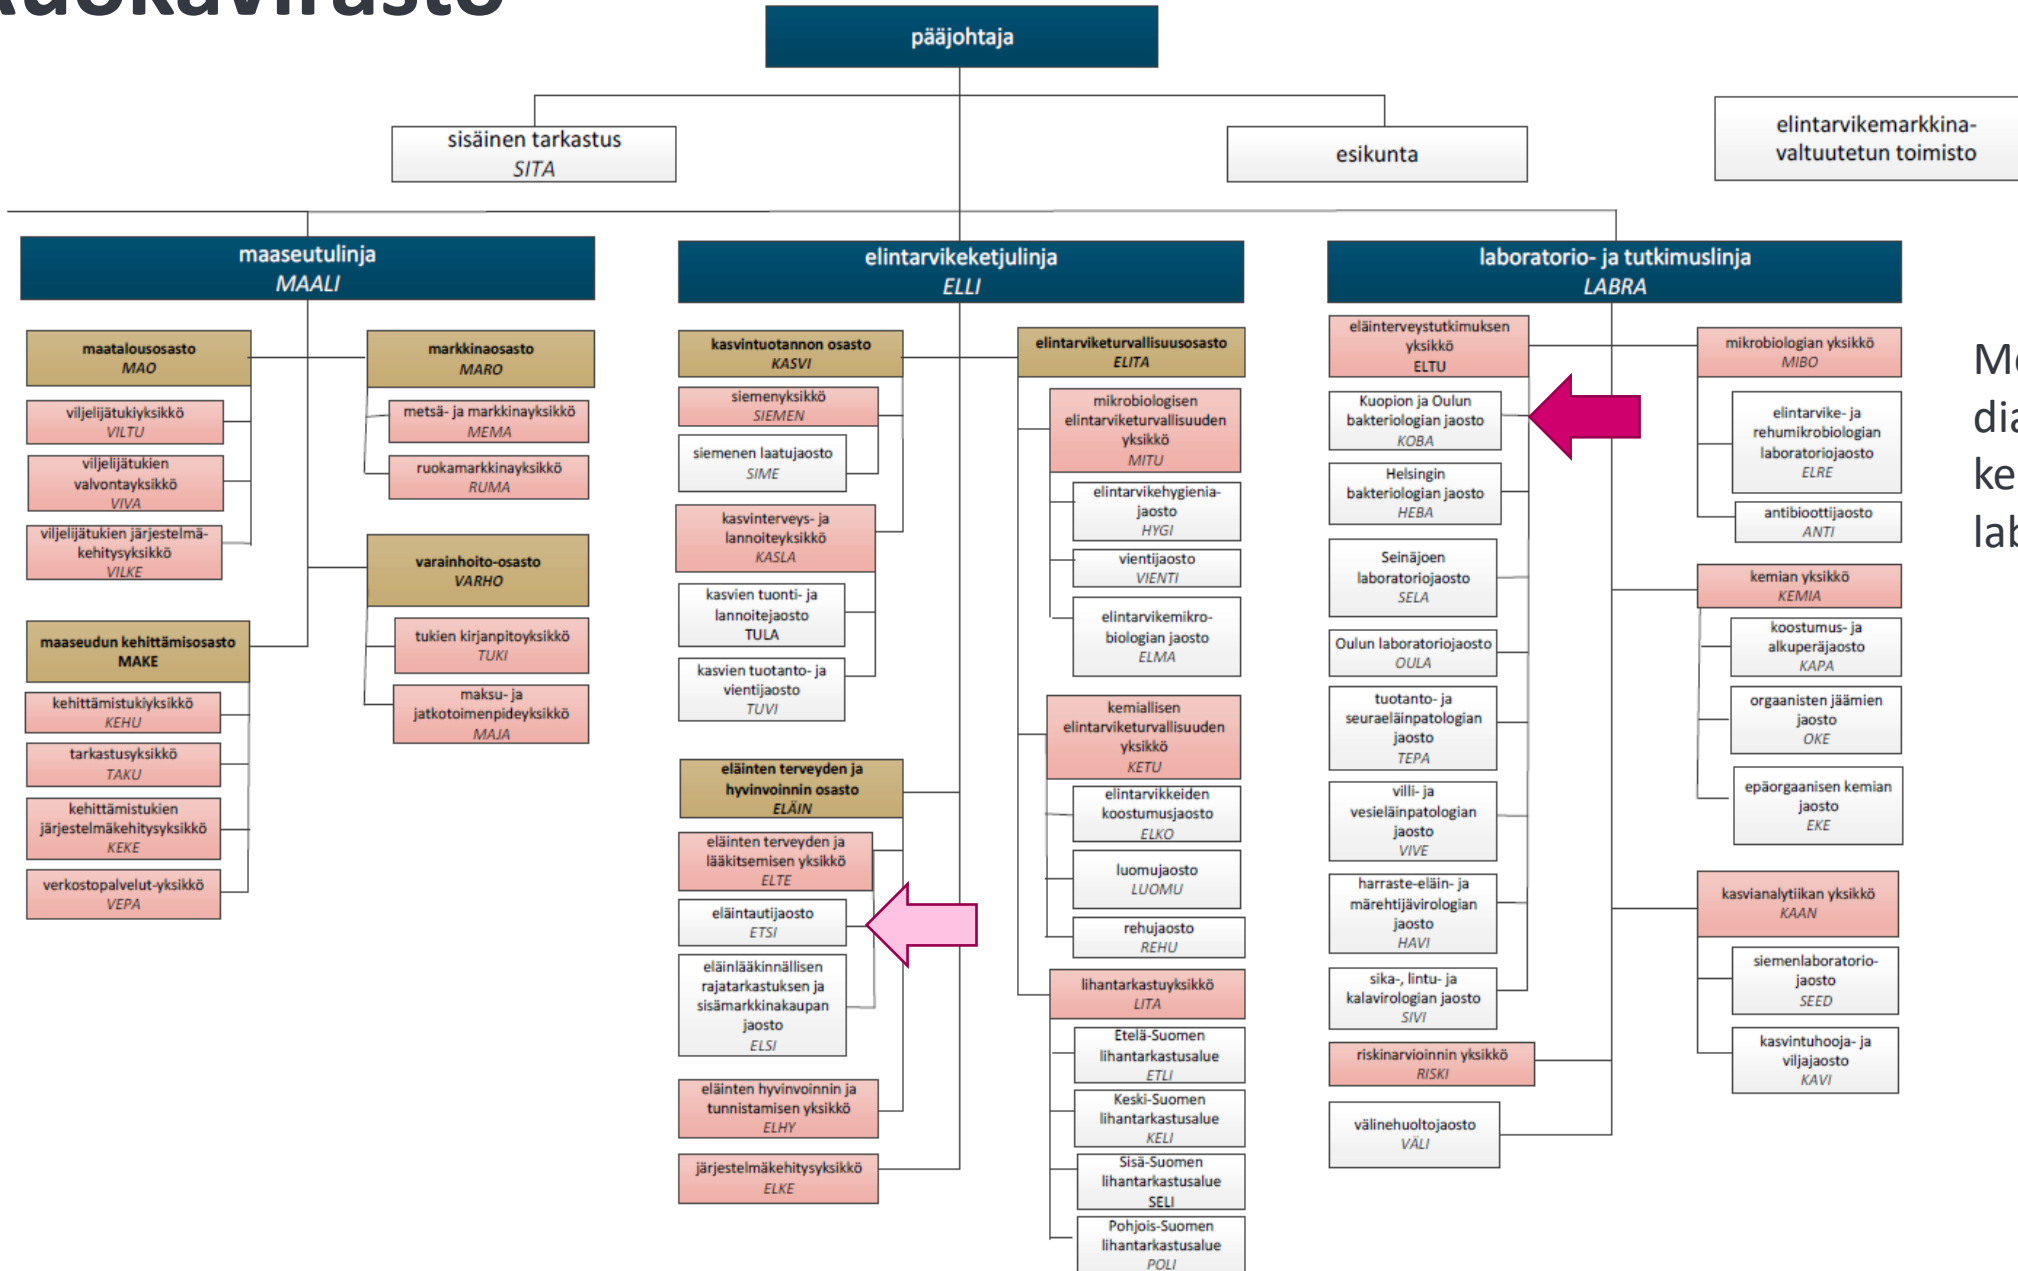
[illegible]

pääjohtaja

sisäinen tarkastus
SITA

esikunta

elintarvikemarkkinavaltuutetun toimisto

maaseutulinja
MAALI

maatalousosasto
MAO

viljelijätukiyksikkö
VILTU

viljelijätukien valvontayksikkö
VIVA

viljelijätukien järjestelmäkehitysyksikkö
VILKE

markkinaosasto
MARO

metsä- ja markkinayksikkö
MEMA

ruokamarkkinayksikkö
RUMA

varainhoito-osasto
VARHO

tukien kirjanpitoyksikkö
TUKI

maksu- ja jatkotoimenpideyksikkö
MAJA

maaseudun kehittämisosasto
MAKE

kehittämistukiyksikkö
KEHU

tarkastusyksikkö
TAKU

kehittämistukien järjestelmäkehitysyksikkö
KEKE

verkostopalvelut-yksikkö
VEPA

elintarvikeketjulinja
ELLI

kasvintuotannon osasto
KASVI

siemenyksikkö
SIEMEN

siemenen laatujaosto
SIME

kasvinterveys- ja lannoiteyksikkö
KASLA

kasvien tuonti- ja lannoitejaosto
TULA

kasvien tuotanto- ja vientijaosto
TUVI

eläinten terveyden ja hyvinvoinnin osasto
ELÄIN

eläinten terveyden ja lääkitsemisen yksikkö
ELTE

eläintautijaosto
ETSI

eläinlääkinnällisen rajatarkastuksen ja sisämarkkinakaupan jaosto
ELSI

eläinten hyvinvoinnin ja tunnistamisen yksikkö
ELHY

järjestelmäkehitysyksikkö
ELKE

elintarviketurvallisuusosasto
ELITA

mikrobiologisen elintarviketurvallisuuden yksikkö
MITU

elintarvikehygieniajaosto
HYGI

vientijaosto
VIENTI

elintarvikemikrobiologian jaosto
ELMA

kemiallisen elintarviketurvallisuuden yksikkö
KETU

elintarvikkeiden koostumusjaosto
ELKO

luomujaosto
LUOMU

rehujaosto
REHU

lihantarkastusyksikkö
LITA

Etelä-Suomen lihantarkastusalue
ETLI

Keski-Suomen lihantarkastusalue
KELI

Sisä-Suomen lihantarkastusalue
SELI

Pohjois-Suomen lihantarkastusalue
POLI

laboratorio- ja tutkimuslinja
LABRA

eläinterveystutkimuksen yksikkö
ELTU

Kuopion ja Oulun bakteriologian jaosto
KOBA

Helsingin bakteriologian jaosto
HEBA

Seinäjoen laboratoriojaosto
SELA

Oulun laboratoriojaosto
OULA

tuotanto- ja seuraeläinpatologian jaosto
TEPA

villi- ja vesieläinpatologian jaosto
VIVE

harraste-eläin- ja märehtijävirologian jaosto
HAVI

sika-, lintu- ja kalavirologian jaosto
SIVI

riskinarvioinnin yksikkö
RISKI

välinehuoltojaosto
VÄLI

mikrobiologian yksikkö
MIBO

elintarvike- ja rehumikrobiologian laboratoriojaosto
ELRE

antibioottijaosto
ANTI

kemian yksikkö
KEMIA

koostumus- ja alkuperäjaosto
KAPA

orgaanisten jäämien jaosto
OKE

epäorgaanisen kemian jaosto
EKE

kasvianalytiikan yksikkö
KAAN

siemenlaboratoriojaosto
SEED

kasvintuhooja- ja viljajaosto
KAVI

M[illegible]
di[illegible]
ke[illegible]
lab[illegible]